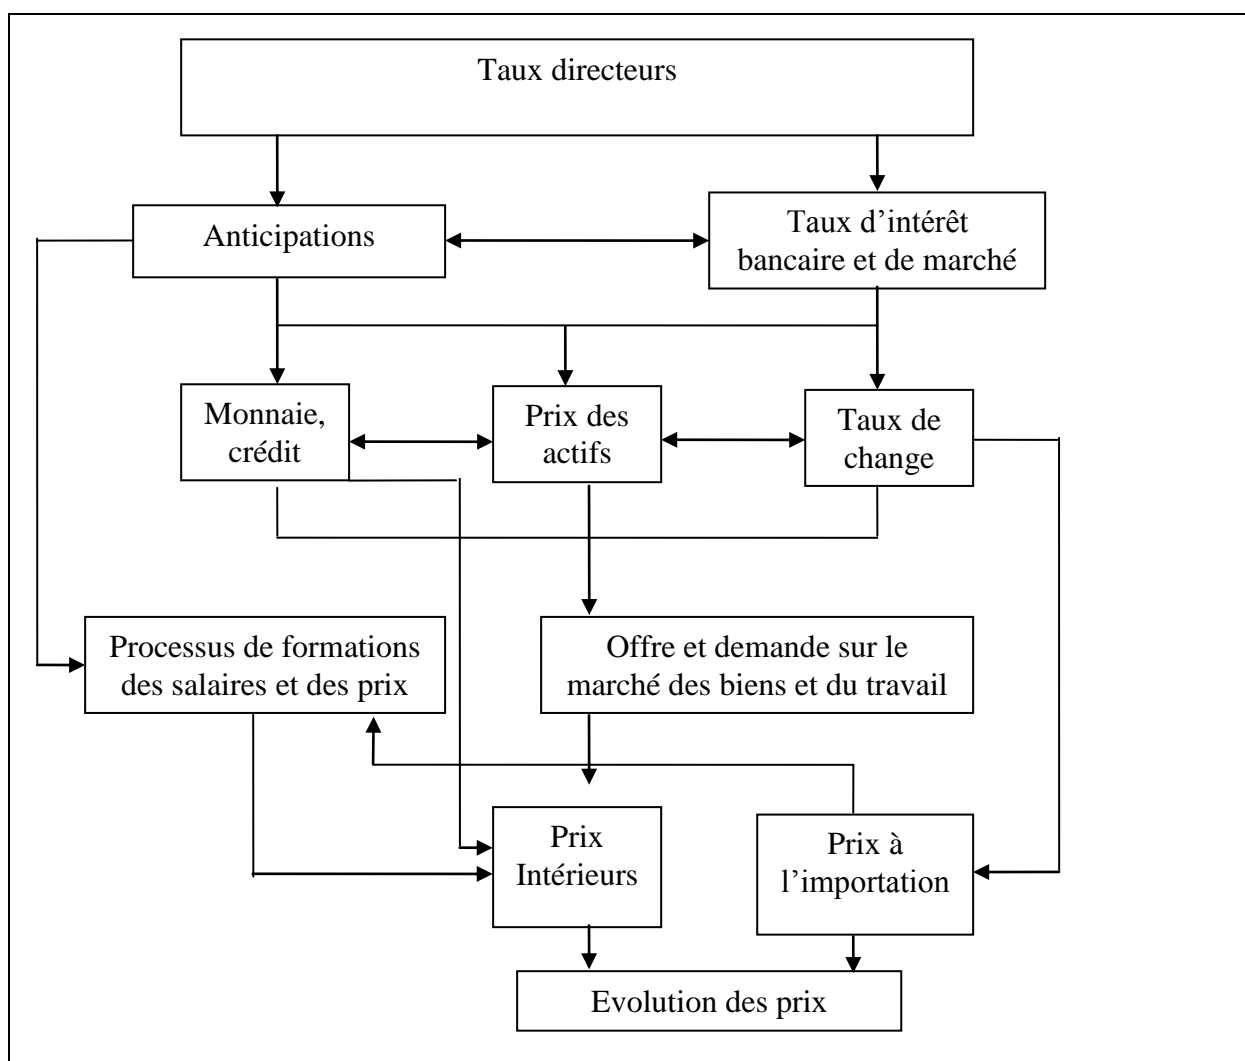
Taux directeurs

Anticipations

Taux d'intérêt bancaire et de marché

Monnaie, crédit

Prix des actifs

Taux de change

Processus de formations des salaires et des prix

Offre et demande sur le marché des biens et du travail

Prix Intérieurs

Prix à l'importation

Evolution des prix